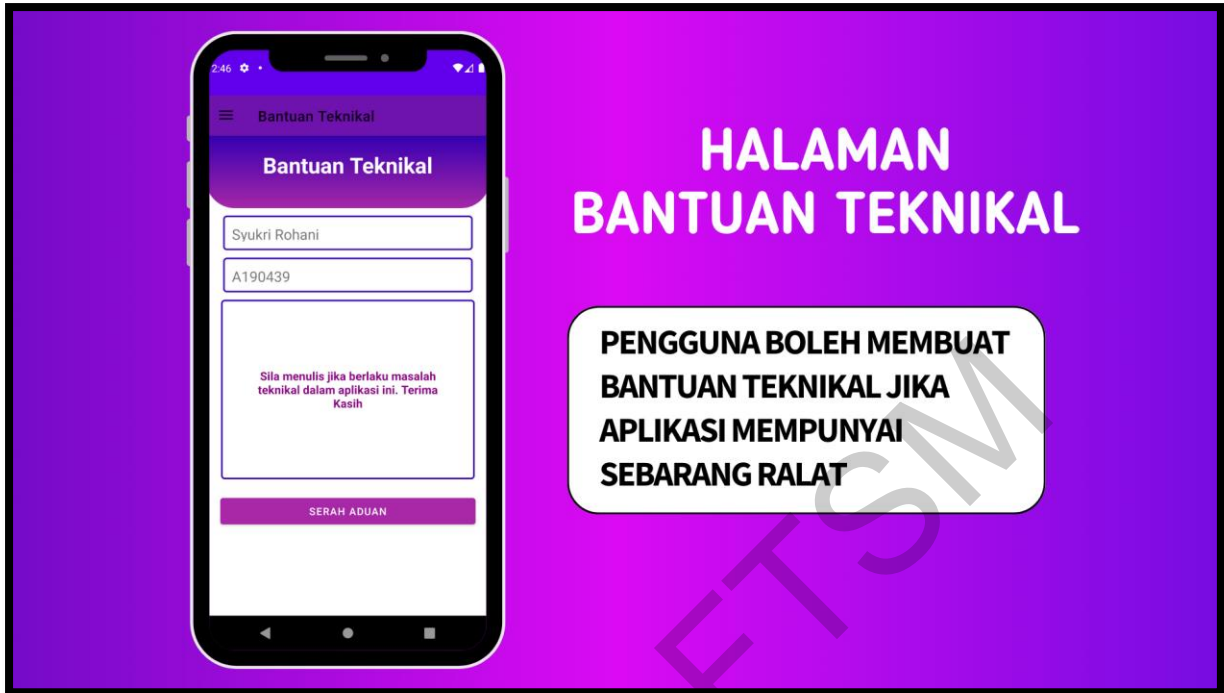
2:46

Bantuan Teknikal

Bantuan Teknikal

Syukri Rohani

A190439

Sila menulis jika berlaku masalah teknikal dalam aplikasi ini. Terima Kasih

SERAH ADUAN

HALAMAN BANTUAN TEKNIKAL

PENGGUNA BOLEH MEMBUAT BANTUAN TEKNIKAL JIKA APLIKASI MEMPUNYAI SEBARANG RALAT

ETSM